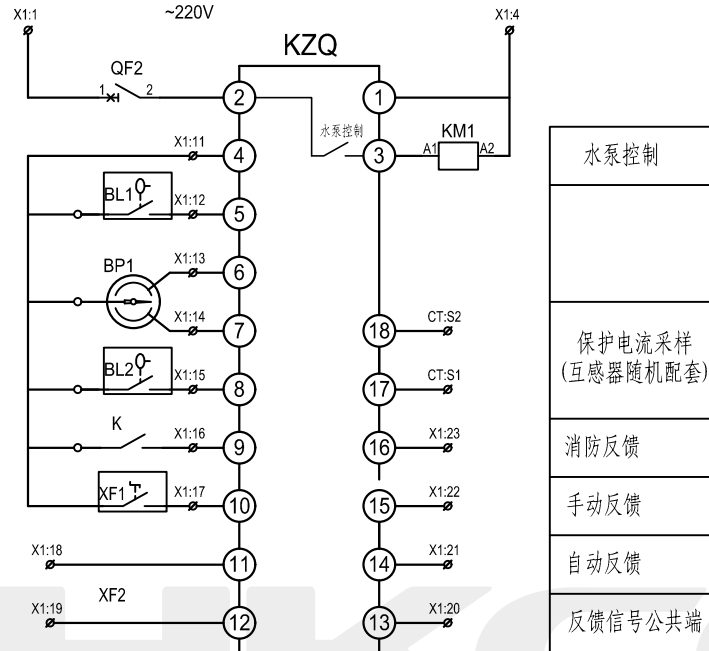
X1:1
~220V
X1:4
KZQ
QF2
1
2
2
1
水泵控制
X1:11
4
3
KM1
A1
A2
BL1
X1:12
5
BP1
X1:13
6
X1:14
7
18
CT:S2
BL2
X1:15
8
17
CT:S1
K
X1:16
9
16
X1:23
XF1
X1:17
10
15
X1:22
X1:18
11
14
X1:21
X1:19
XF2
12
13
X1:20

| 水泵控制 |
|---|
| |
| 保护电流采样 (互感器随机配套) |
| 消防反馈 |
| 手动反馈 |
| 自动反馈 |
| 反馈信号公共端 |